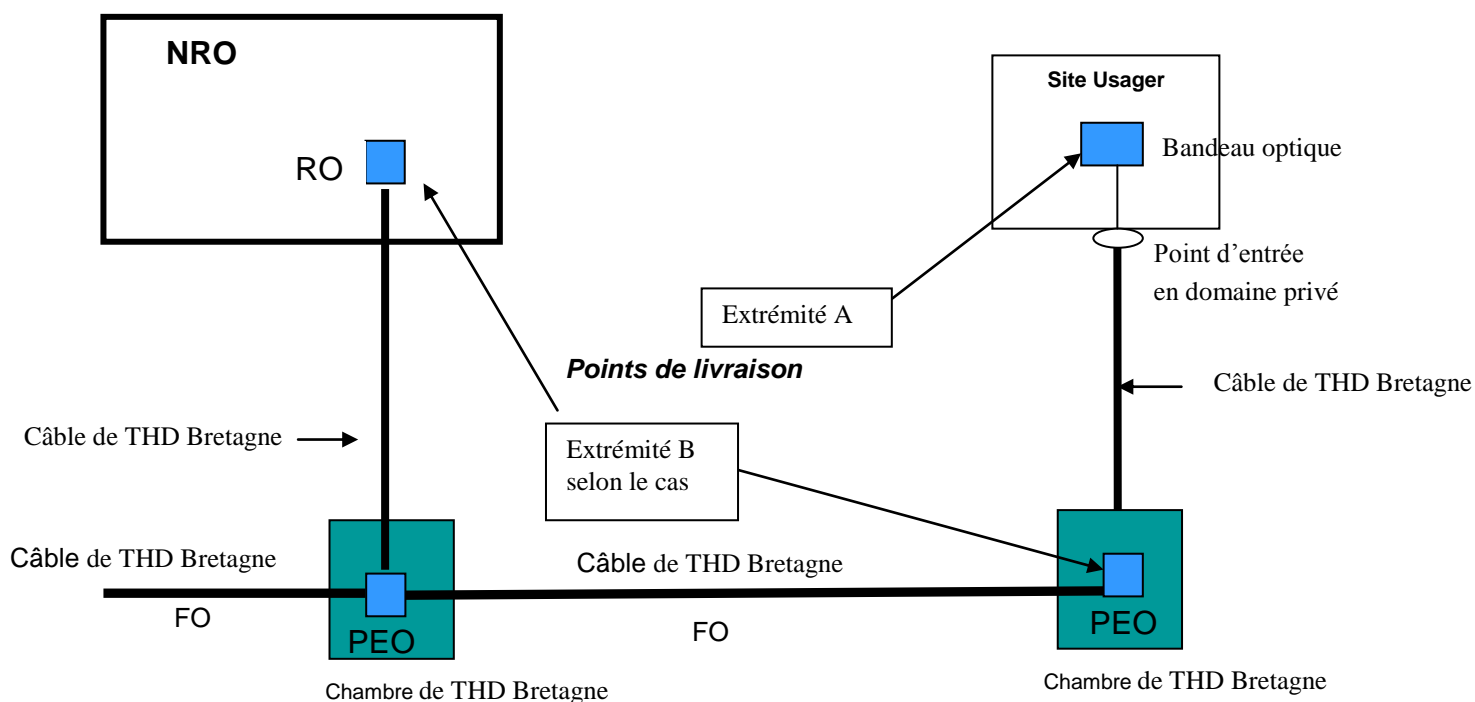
NRO

RO

Site Usager

Bandeau optique

Point d'entrée en domaine privé

Extrémité A

Points de livraison

Câble de THD Bretagne

Câble de THD Bretagne

Extrémité B selon le cas

Câble de THD Bretagne

FO

PEO

Câble de THD Bretagne

FO

PEO

Chambre de THD Bretagne

Chambre de THD Bretagne